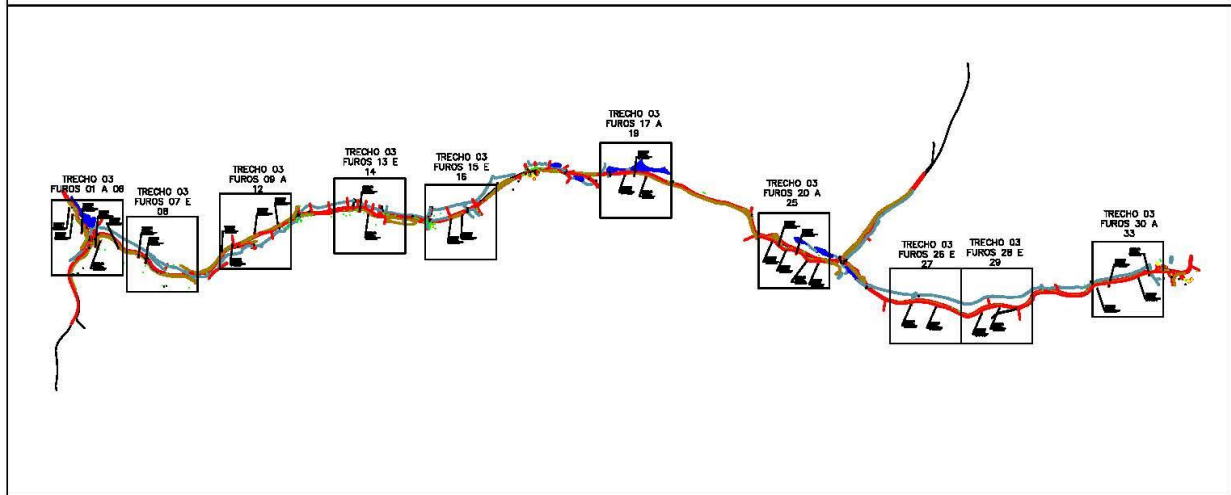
TRECHO 03
FUROS 01 A 06

TRECHO 03
FUROS 07 E
08

TRECHO 03
FUROS 09 A
12

TRECHO 03
FUROS 13 E
14

TRECHO 03
FUROS 15 E
16

TRECHO 03
FUROS 17 A
19

TRECHO 03
FUROS 20 A
25

TRECHO 03
FUROS 26 E
27

TRECHO 03
FUROS 28 E
29

TRECHO 03
FUROS 30 A
33